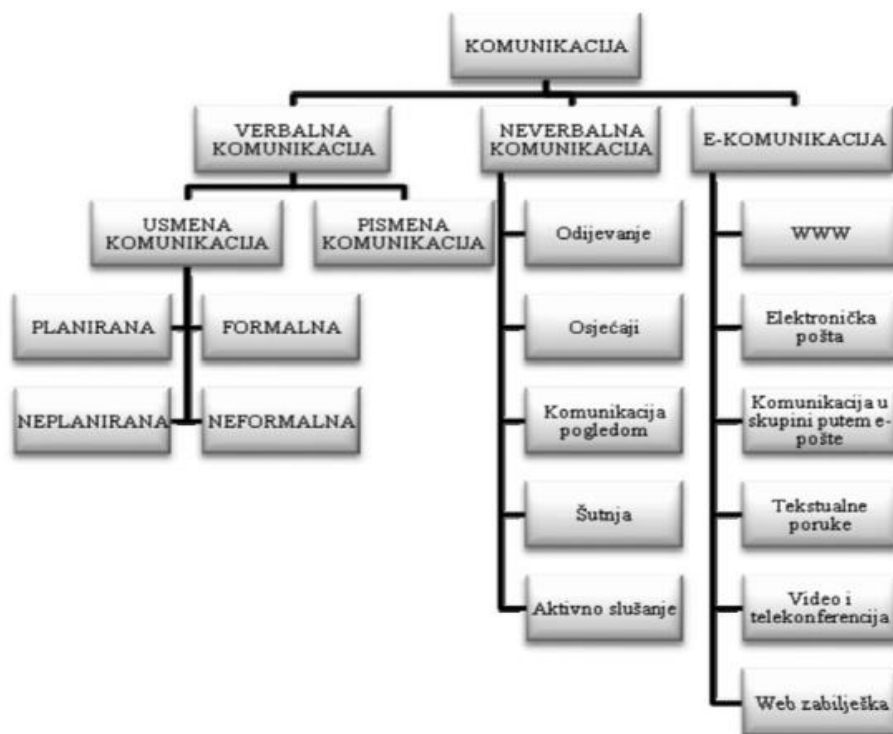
KOMUNIKACIJA

VERBALNA KOMUNIKACIJA

NEVERBALNA KOMUNIKACIJA

E-KOMUNIKACIJA

USMENA KOMUNIKACIJA

PISMENA KOMUNIKACIJA

PLANIRANA

FORMALNA

NEPLANIRANA

NEFORMALNA

Odijevanje

Osjećaji

Komunikacija pogledom

Šutnja

Aktivno slušanje

WWW

Elektronička pošta

Komunikacija u skupini putem e-pošte

Tekstualne poruke

Video i telekonferencija

Web zabilješka